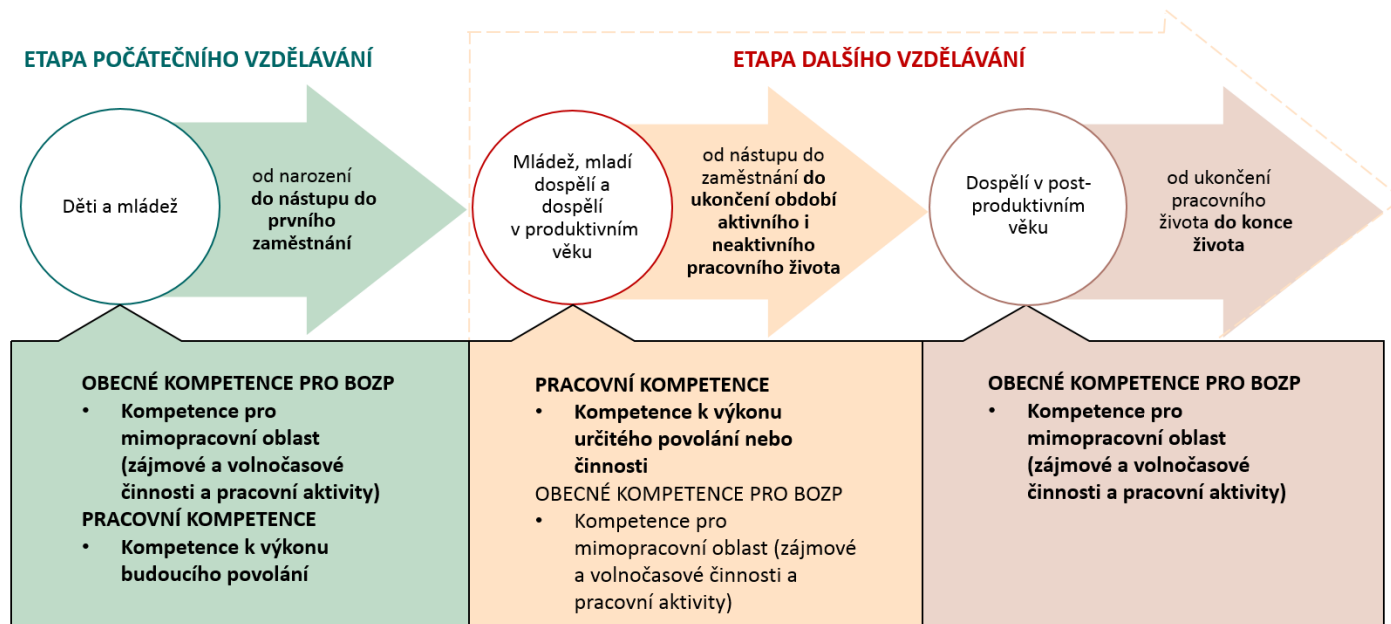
ETAPA POČÁTEČNÍHO VZDĚLÁVÁNÍ

ETAPA DALŠÍHO VZDĚLÁVÁNÍ

Děti a mládež

od narození **do nástupu do prvního zaměstnání**

Mládež, mladí dospělí a dospělí v produktivním věku

od nástupu do zaměstnání **do ukončení období aktivního i neaktivního pracovního života**

Dospělí v post-produktivním věku

od ukončení pracovního života **do konce života**

OBECNÉ KOMPETENCE PRO BOZP
• Kompetence pro mimopracovní oblast (zájmové a volnočasové činnosti a pracovní aktivity)
PRACOVNÍ KOMPETENCE
• Kompetence k výkonu budoucího povolání

PRACOVNÍ KOMPETENCE
• Kompetence k výkonu určitého povolání nebo činnosti
OBECNÉ KOMPETENCE PRO BOZP
• Kompetence pro mimopracovní oblast (zájmové a volnočasové činnosti a pracovní aktivity)

OBECNÉ KOMPETENCE PRO BOZP
• Kompetence pro mimopracovní oblast (zájmové a volnočasové činnosti a pracovní aktivity)